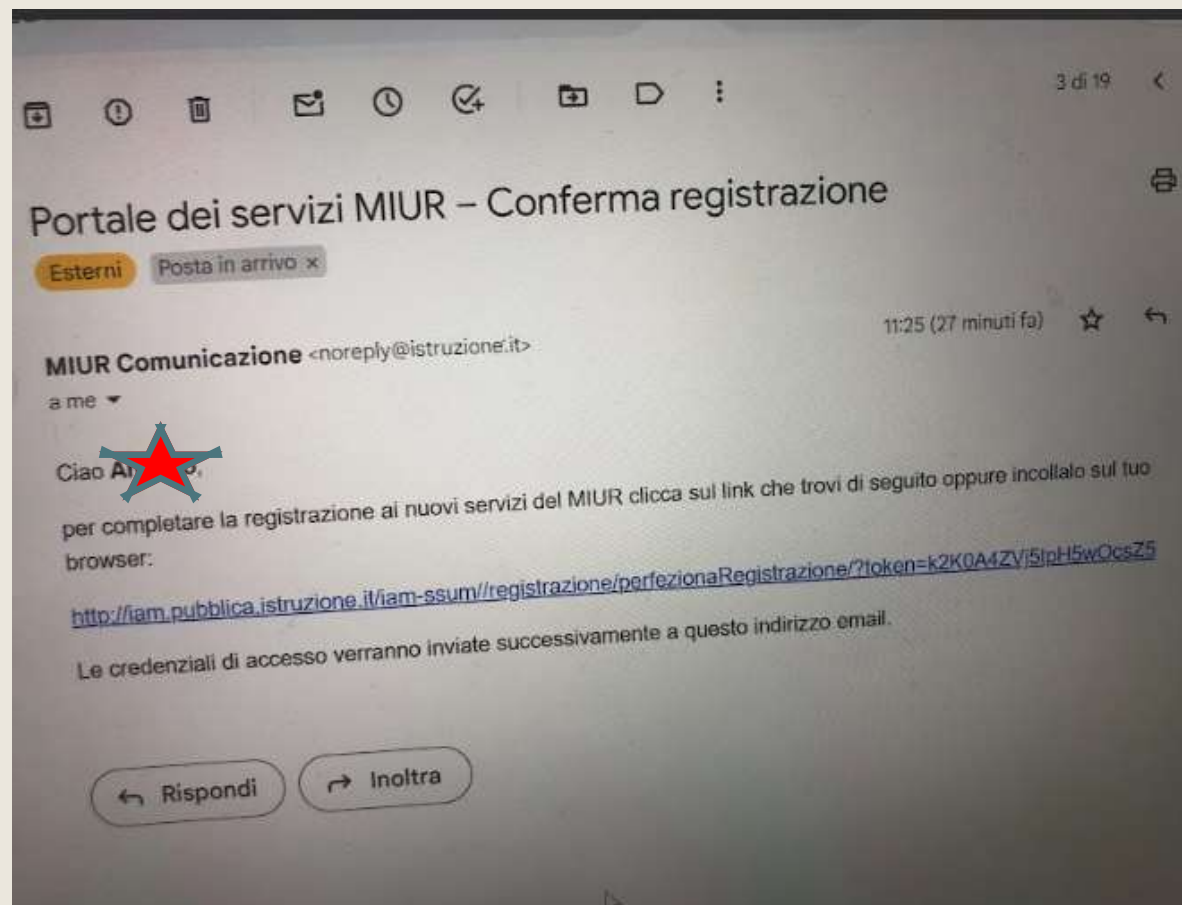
3 di 19

Portale dei servizi MIUR – Conferma registrazione

Esterni Posta in arrivo ×

11:25 (27 minuti fa)

MIUR Comunicazione <noreply@istruzione.it>
a me

Ciao A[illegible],

per completare la registrazione ai nuovi servizi del MIUR clicca sul link che trovi di seguito oppure incollalo sul tuo browser:

http://iam.pubblica.istruzione.it/iam-ssum//registrazione/perfezionaRegistrazione/?token=k2K0A4ZVj5IpH5wOcsZ5

Le credenziali di accesso verranno inviate successivamente a questo indirizzo email.

Rispondi Inoltra